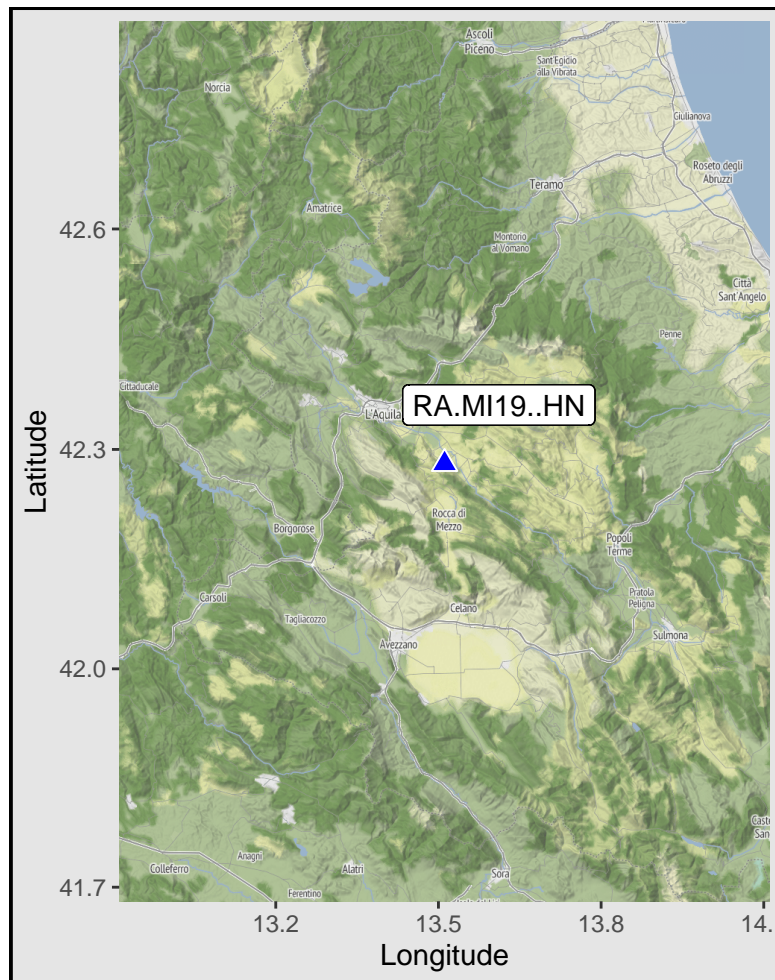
Ascoli Piceno
Sant'Egidio alla Vibrata
Norcia
Giulianova
Roseto degli Abruzzi
Teramo
Amatrice
Montorio al Vomano
Città Sant'Angelo
Penne
Cittaducale
L'Aquila
RA.MI19..HN
Rocca di Mezzo
Borgorose
Popoli Terme
Pratola Peligna
Carsoli
Tagliacozzo
Celano
Sulmona
Avezzano
Anagni
Colleferro
Alatri
Ferentino
Sora
Caste
San
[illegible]

42.6
42.3
42.0
41.7
Latitude
13.2
13.5
13.8
14.
Longitude